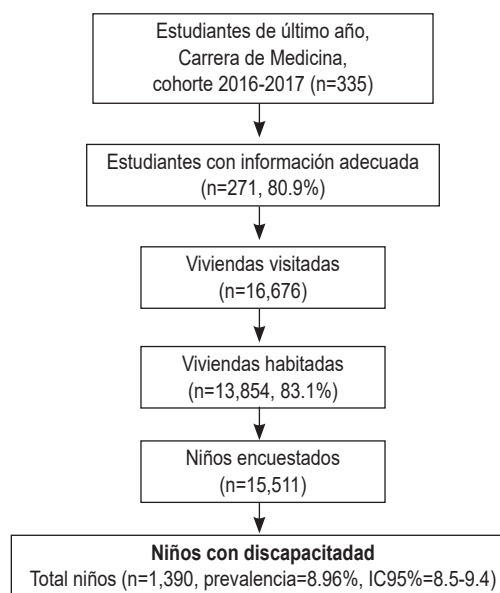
Estudiantes de último año, Carrera de Medicina, cohorte 2016-2017 (n=335)

Estudiantes con información adecuada (n=271, 80.9%)

Viviendas visitadas (n=16,676)

Viviendas habitadas (n=13,854, 83.1%)

Niños encuestados (n=15,511)

**Niños con discapacitadad**
Total niños (n=1,390, prevalencia=8.96%, IC95%=8.5-9.4)